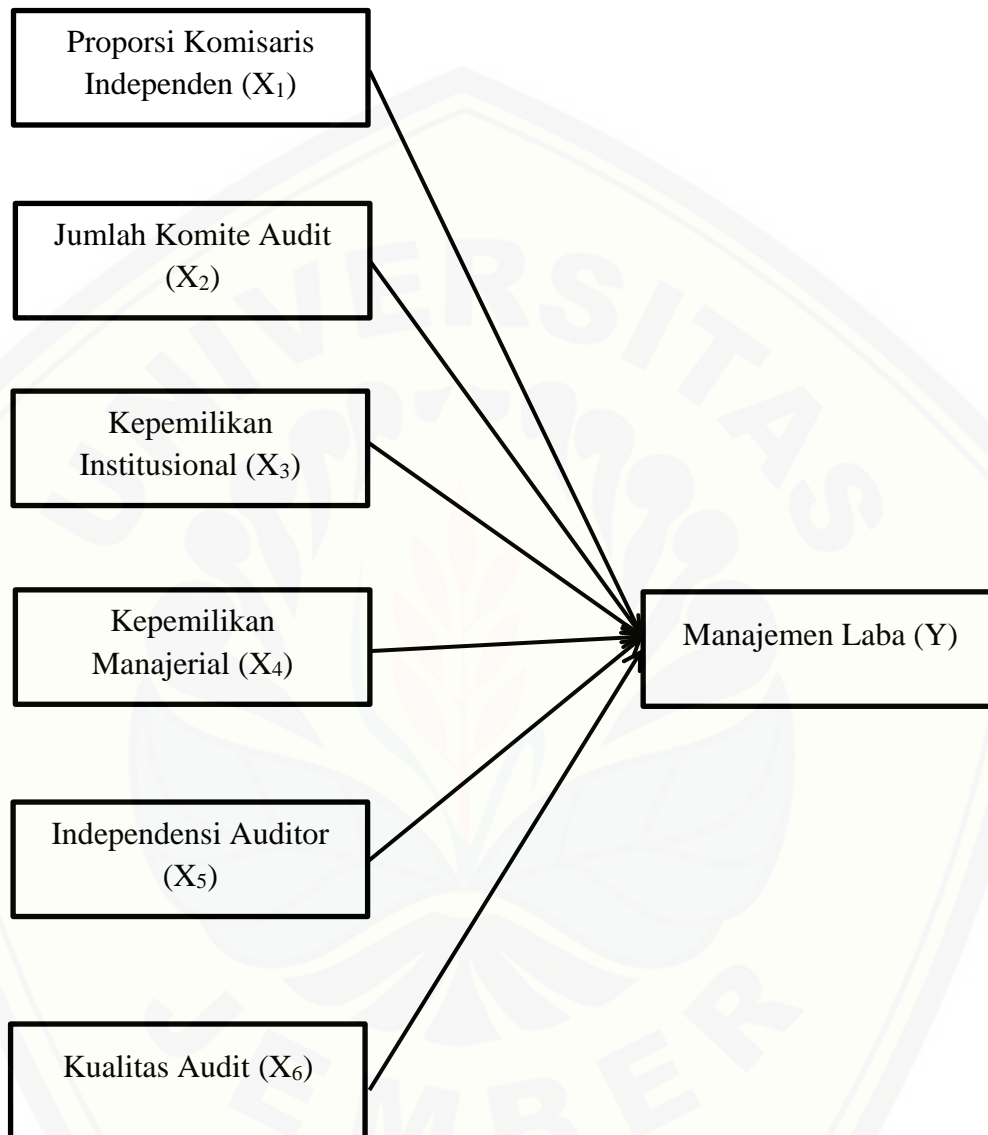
Proporsi Komisaris Independen ($X_1$)

Jumlah Komite Audit ($X_2$)

Kepemilikan Institusional ($X_3$)

Kepemilikan Manajerial ($X_4$)

Independensi Auditor ($X_5$)

Kualitas Audit ($X_6$)

Manajemen Laba (Y)

UNIVERSITAS JEMBER